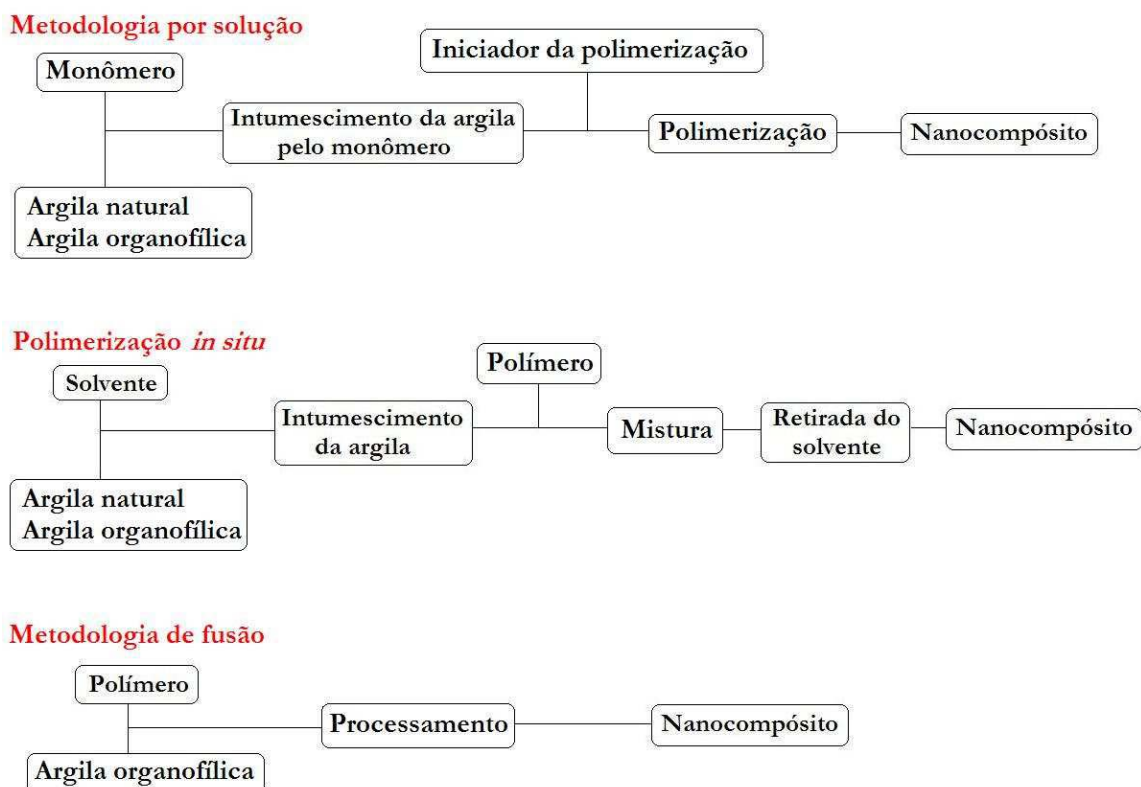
Metodologia por solução

Monômero

Argila natural
Argila organofílica

Intumescimento da argila pelo monômero

Iniciador da polimerização

Polimerização

Nanocompósito

Polimerização *in situ*

Solvente

Argila natural
Argila organofílica

Intumescimento da argila

Polímero

Mistura

Retirada do solvente

Nanocompósito

Metodologia de fusão

Polímero

Argila organofílica

Processamento

Nanocompósito